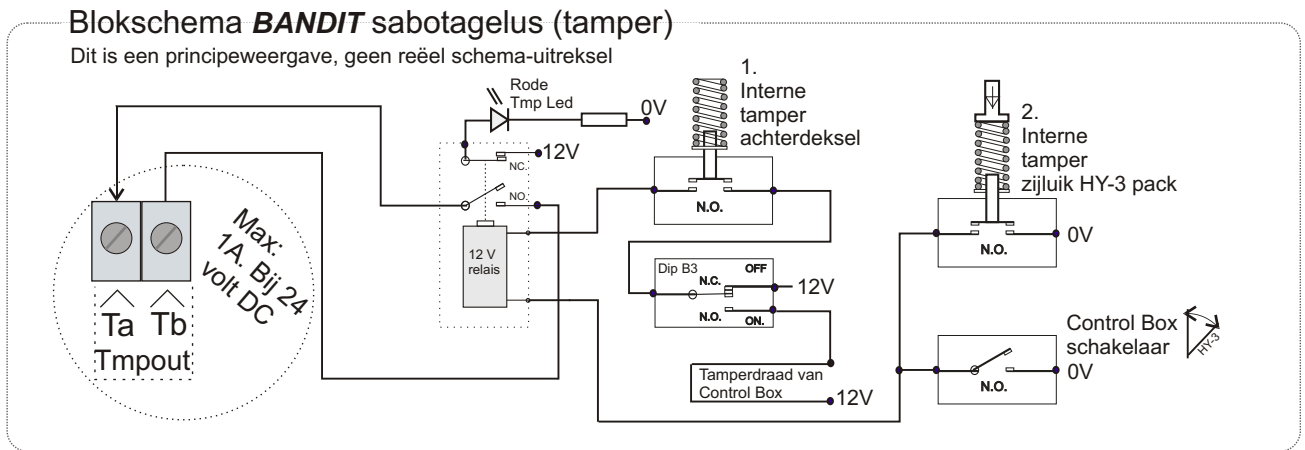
Blokschema ***BANDIT*** sabotagelus (tamper)

Dit is een principeweergave, geen reëel schema-uitreksel

Rode Tmp Led

0V

12V

NC

NO

12 V relais

Max: 1A. Bij 24 volt DC

Ta Tb

Tmpout

1. Interne tamper achterdeksel

N.O.

Dip B3

N.C.

OFF

12V

N.O.

ON.

Tamperdraad van Control Box

12V

2. Interne tamper zijluik HY-3 pack

N.O.

0V

Control Box schakelaar

0V

N.O.

HY-3